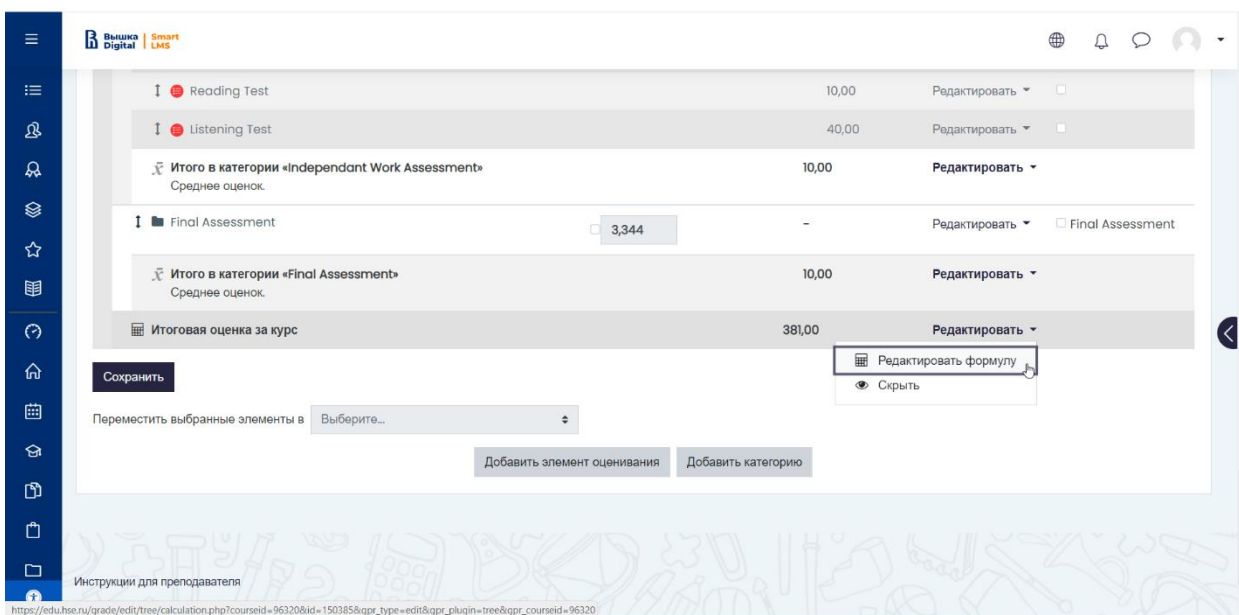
Вышка Digital | Smart LMS

Reading Test 10,00 Редактировать

Listening Test 40,00 Редактировать

Итого в категории «Independant Work Assessment» Среднее оценок. 10,00 Редактировать

Final Assessment 3,344 - Редактировать Final Assessment

Итого в категории «Final Assessment» Среднее оценок. 10,00 Редактировать

Итоговая оценка за курс 381,00 Редактировать

Редактировать формулу
Скрыть

Сохранить

Переместить выбранные элементы в Выберите...

Добавить элемент оценивания Добавить категорию

Инструкции для преподавателя

https://edu.hse.ru/grade/edit/tree/calculation.php?courseid=96320&id=150385&gpr_type=edit&gpr_plugin=tree&gpr_courseid=96320